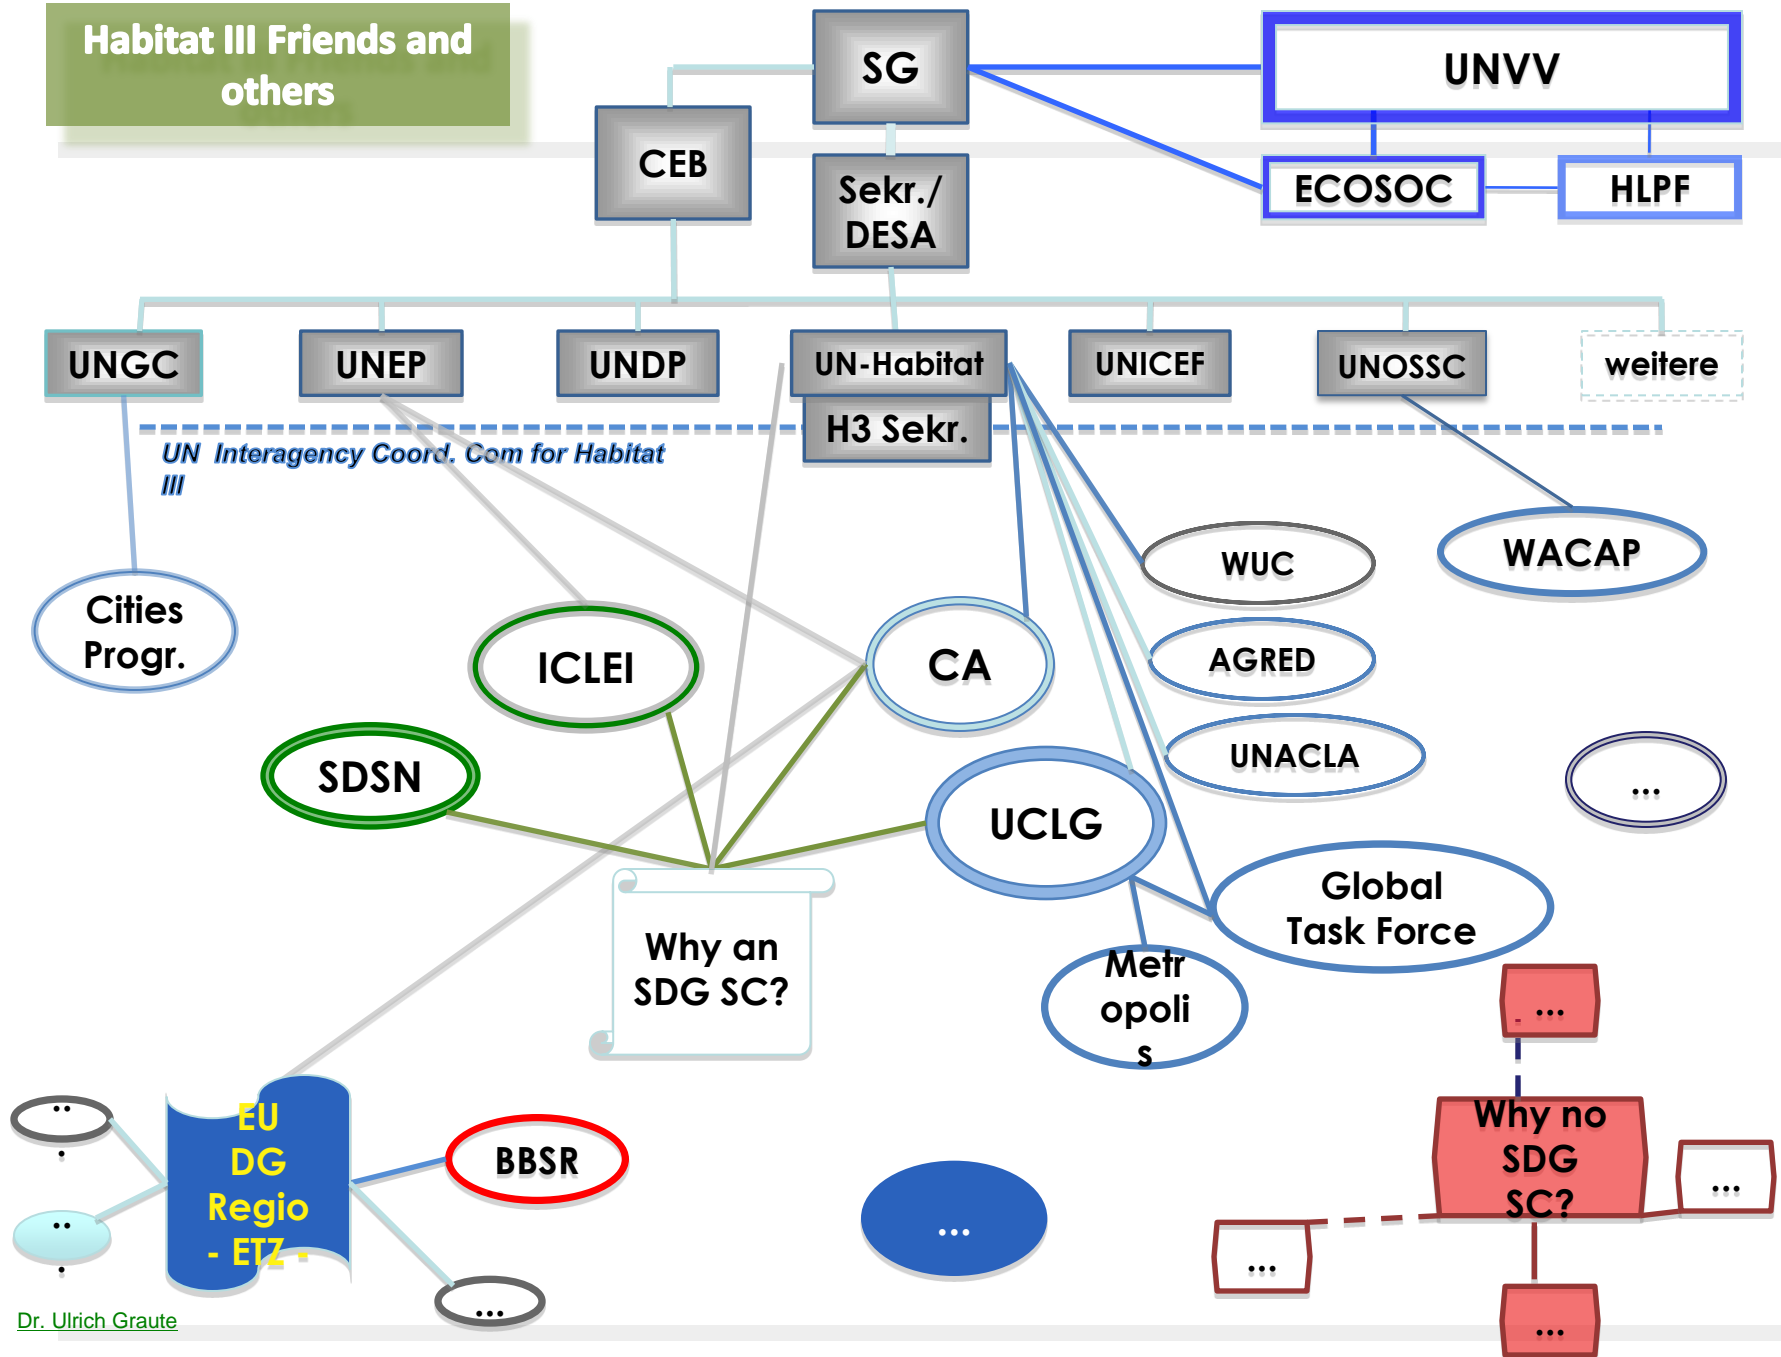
Habitat III Friends and others

SG

UNVV

CEB

Sekr./ DESA

ECOSOC

HLPF

UNGC

UNEP

UNDP

UN-Habitat

UNICEF

UNOSSC

weitere

H3 Sekr.

UN Interagency Coord. Com for Habitat III

WUC

WACAP

Cities Progr.

ICLEI

CA

AGRED

SDSN

UNACLA

...

UCLG

Global Task Force

Why an SDG SC?

Metr opoli s

...

Why no SDG SC?

...

..
.

..
.

EU DG Regio - ETZ -

BBSR

...

...

...

...

Dr. Ulrich Graute